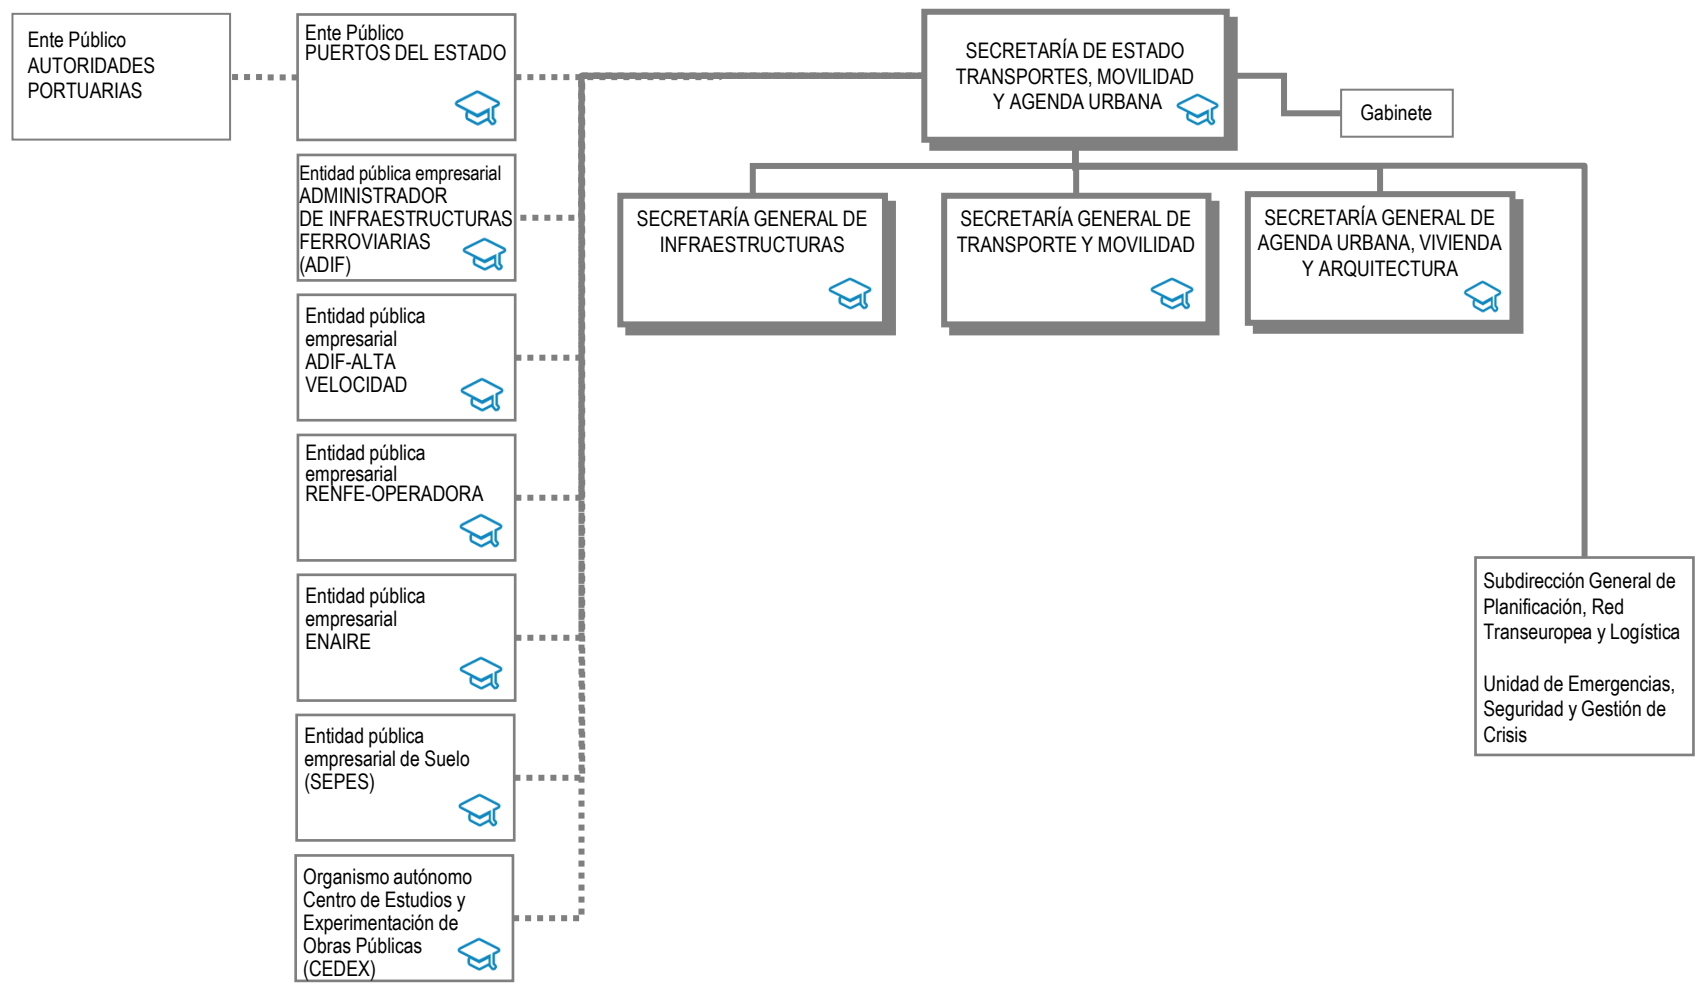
Ente Público
AUTORIDADES PORTUARIAS

Ente Público
PUERTOS DEL ESTADO

SECRETARÍA DE ESTADO TRANSPORTES, MOVILIDAD Y AGENDA URBANA

Gabinete

Entidad pública empresarial
ADMINISTRADOR DE INFRAESTRUCTURAS FERROVIARIAS (ADIF)

SECRETARÍA GENERAL DE INFRAESTRUCTURAS

SECRETARÍA GENERAL DE TRANSPORTE Y MOVILIDAD

SECRETARÍA GENERAL DE AGENDA URBANA, VIVIENDA Y ARQUITECTURA

Entidad pública empresarial
ADIF-ALTA VELOCIDAD

Entidad pública empresarial
RENFE-OPERADORA

Entidad pública empresarial
ENAIRE

Entidad pública empresarial de Suelo (SEPES)

Organismo autónomo Centro de Estudios y Experimentación de Obras Públicas (CEDEX)

Subdirección General de Planificación, Red Transeuropea y Logística

Unidad de Emergencias, Seguridad y Gestión de Crisis